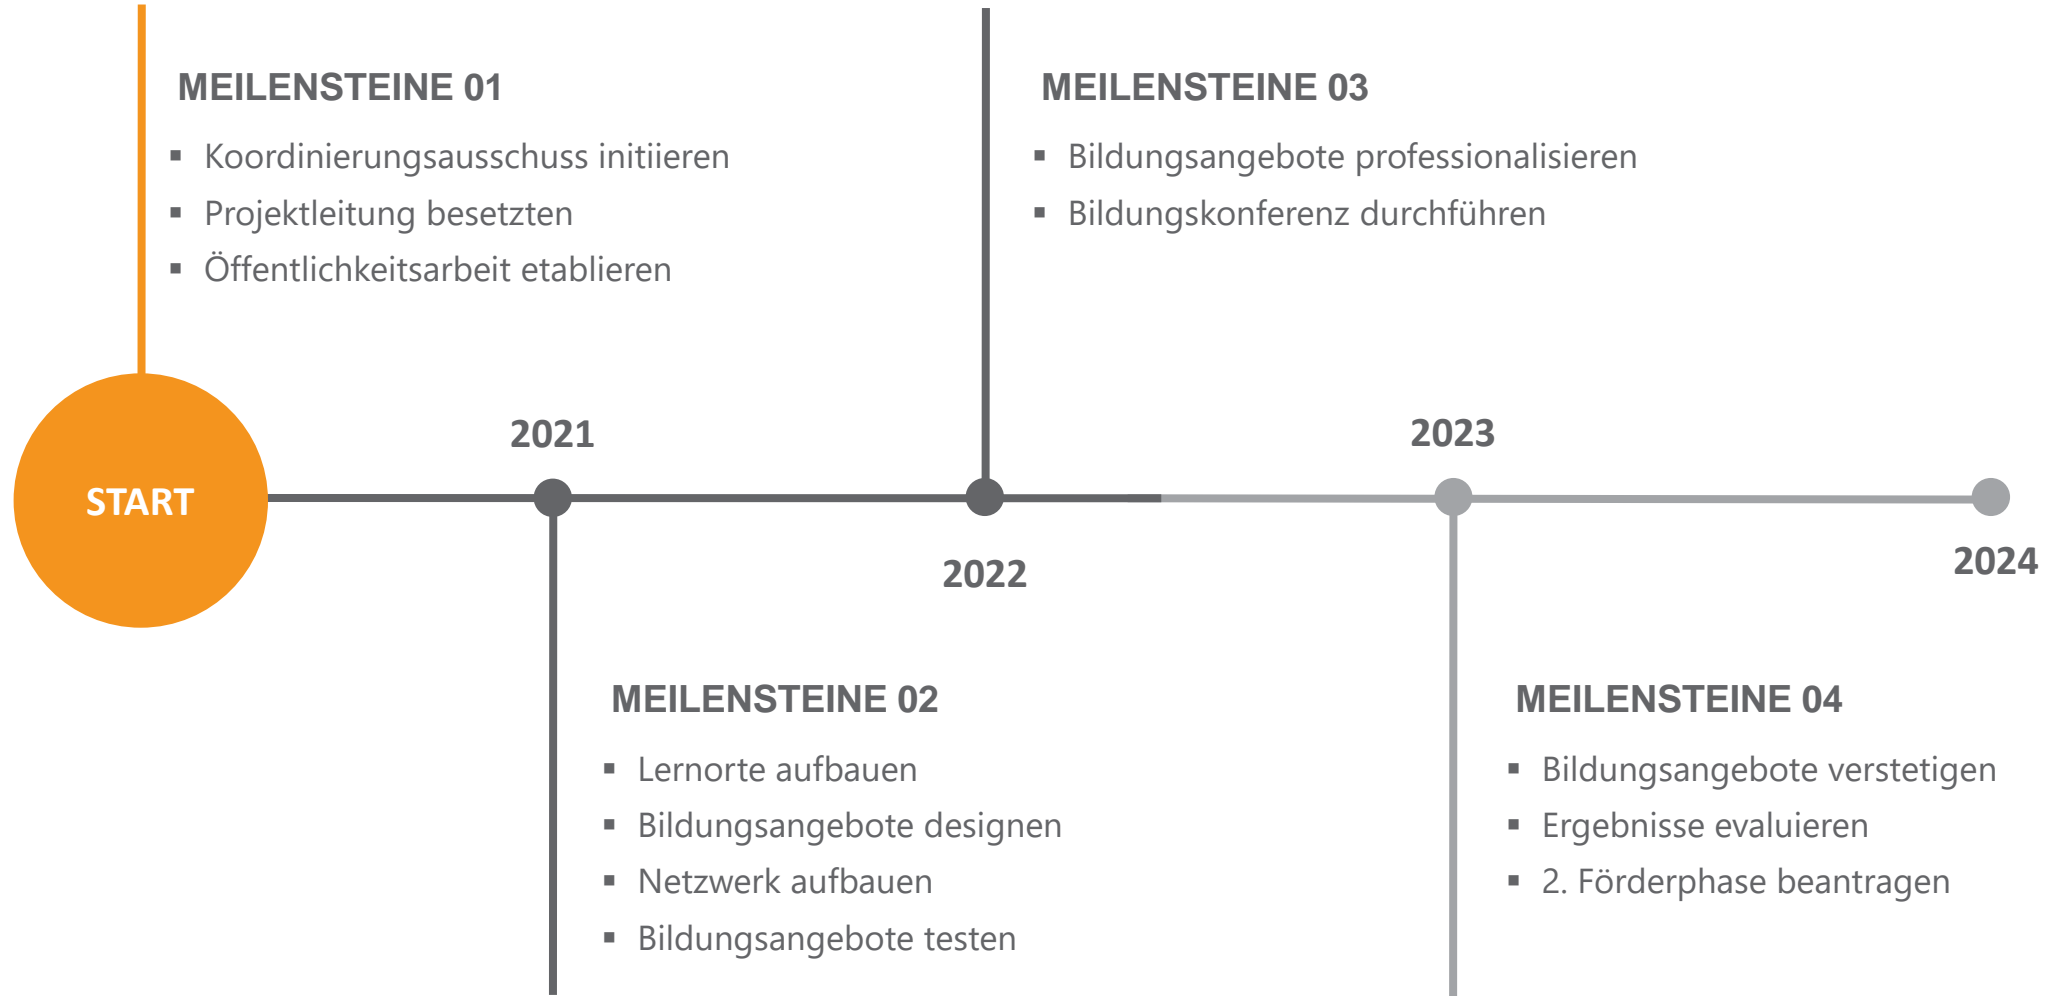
MEILENSTEINE 01

- Koordinierungsausschuss initiieren
- Projektleitung besetzten
- Öffentlichkeitsarbeit etablieren

MEILENSTEINE 03

- Bildungsangebote professionalisieren
- Bildungskonferenz durchführen

START

2021

2022

2023

2024

MEILENSTEINE 02

- Lernorte aufbauen
- Bildungsangebote designen
- Netzwerk aufbauen
- Bildungsangebote testen

MEILENSTEINE 04

- Bildungsangebote verstetigen
- Ergebnisse evaluieren
- 2. Förderphase beantragen